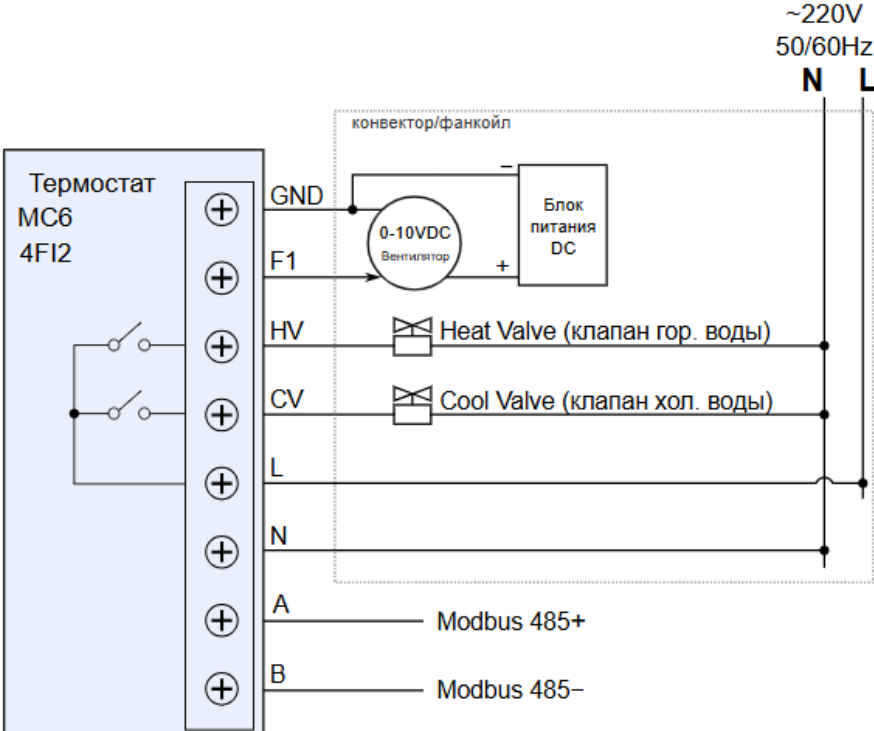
~220V
50/60Hz
N L

конвектор/фанкойл

Термостат
MC6
4FI2

GND
F1
HV
CV
L
N
A
B

–
+
0-10VDC
Вентилятор

Блок питания DC

Heat Valve (клапан гор. воды)
Cool Valve (клапан хол. воды)

Modbus 485+
Modbus 485–